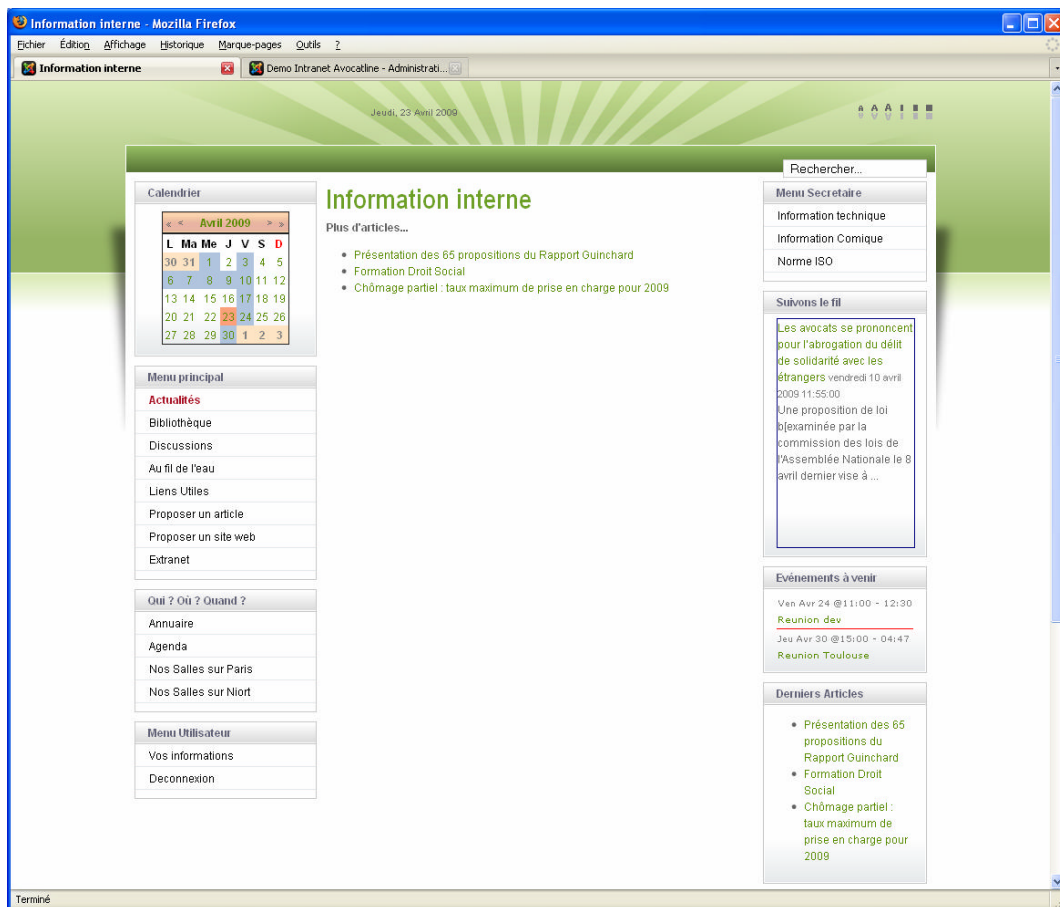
Information interne - Mozilla Firefox

Fichier Édition Affichage Historique Marque-pages Outils ?

Information interne | Demo Intranet Avocatline - Administrati...

Jeudi, 23 Avril 2009

Rechercher...

Calendrier

« < Avril 2009 > »

| L | Ma | Me | J | V | S | D |
|---|---|---|---|---|---|---|
| 30 | 31 | 1 | 2 | 3 | 4 | 5 |
| 6 | 7 | 8 | 9 | 10 | 11 | 12 |
| 13 | 14 | 15 | 16 | 17 | 18 | 19 |
| 20 | 21 | 22 | 23 | 24 | 25 | 26 |
| 27 | 28 | 29 | 30 | 1 | 2 | 3 |

Menu principal
Actualités
Bibliothèque
Discussions
Au fil de l'eau
Liens Utiles
Proposer un article
Proposer un site web
Extranet

Qui ? Où ? Quand ?
Annuaire
Agenda
Nos Salles sur Paris
Nos Salles sur Niort

Menu Utilisateur
Vos informations
Deconnexion

Information interne

Plus d'articles...

- Présentation des 65 propositions du Rapport Guinchard
- Formation Droit Social
- Chômage partiel : taux maximum de prise en charge pour 2009

Menu Secretaire
Information technique
Information Comique
Norme ISO

Suivons le fil
Les avocats se prononcent pour l'abrogation du délit de solidarité avec les étrangers vendredi 10 avril 2009 11:55:00
Une proposition de loi b[examinée par la commission des lois de l'Assemblée Nationale le 8 avril dernier vise à ...

Evénements à venir
Ven Avr 24 @11:00 - 12:30
Reunion dev
Jeu Avr 30 @15:00 - 04:47
Reunion Toulouse

Derniers Articles
- Présentation des 65 propositions du Rapport Guinchard
- Formation Droit Social
- Chômage partiel : taux maximum de prise en charge pour 2009

Terminé